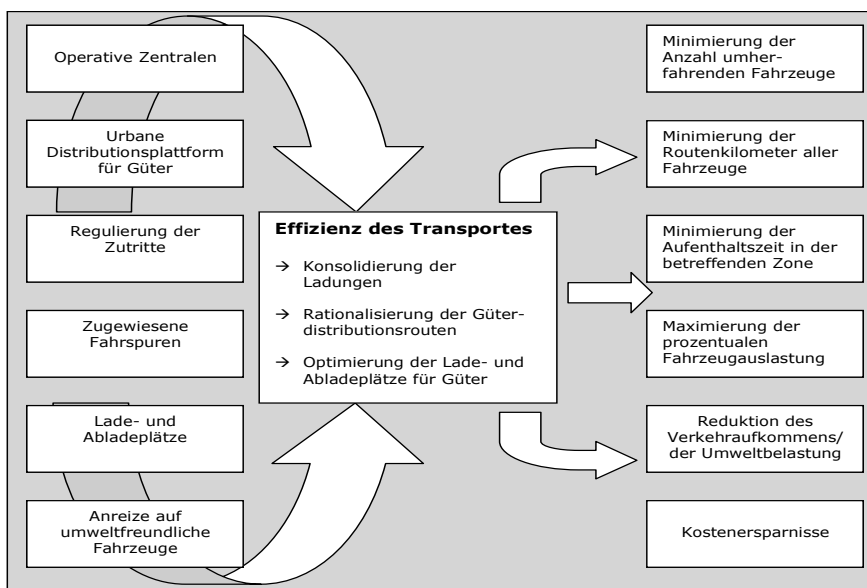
Operative Zentralen

Urbane Distributionsplattform für Güter

Regulierung der Zutritte

Zugewiesene Fahrspuren

Lade- und Abladeplätze

Anreize auf umweltfreundliche Fahrzeuge

**Effizienz des Transportes**

→ Konsolidierung der Ladungen

→ Rationalisierung der Güterdistributionsrouten

→ Optimierung der Lade- und Abladeplätze für Güter

Minimierung der Anzahl umherfahrenden Fahrzeuge

Minimierung der Routenkilometer aller Fahrzeuge

Minimierung der Aufenthaltszeit in der betreffenden Zone

Maximierung der prozentualen Fahrzeugauslastung

Reduktion des Verkehraufkommens/ der Umweltbelastung

Kostenersparnisse